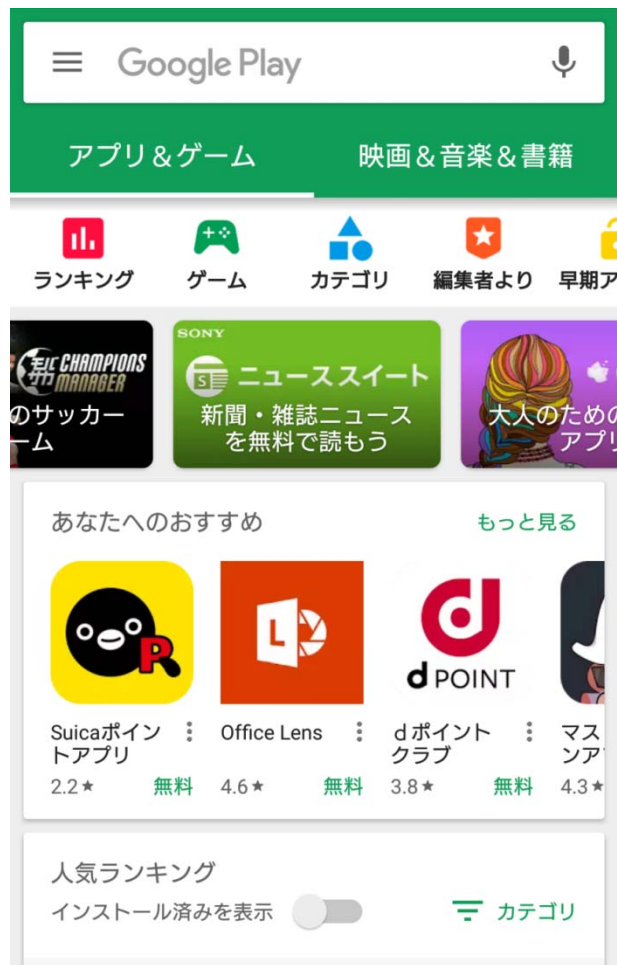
Google Play

アプリ＆ゲーム　映画＆音楽＆書籍

ランキング　ゲーム　カテゴリ　編集者より　早期ア

CHAMPIONS MANAGER
のサッカー
ーム

SONY
ニューススイート
新聞・雑誌ニュース
を無料で読もう

大人のための
アプリ

あなたへのおすすめ　もっと見る

Suicaポイントアプリ
2.2★ 無料

Office Lens
4.6★ 無料

d POINT
dポイントクラブ
3.8★ 無料

マス
ンア
4.3★

人気ランキング
インストール済みを表示　カテゴリ